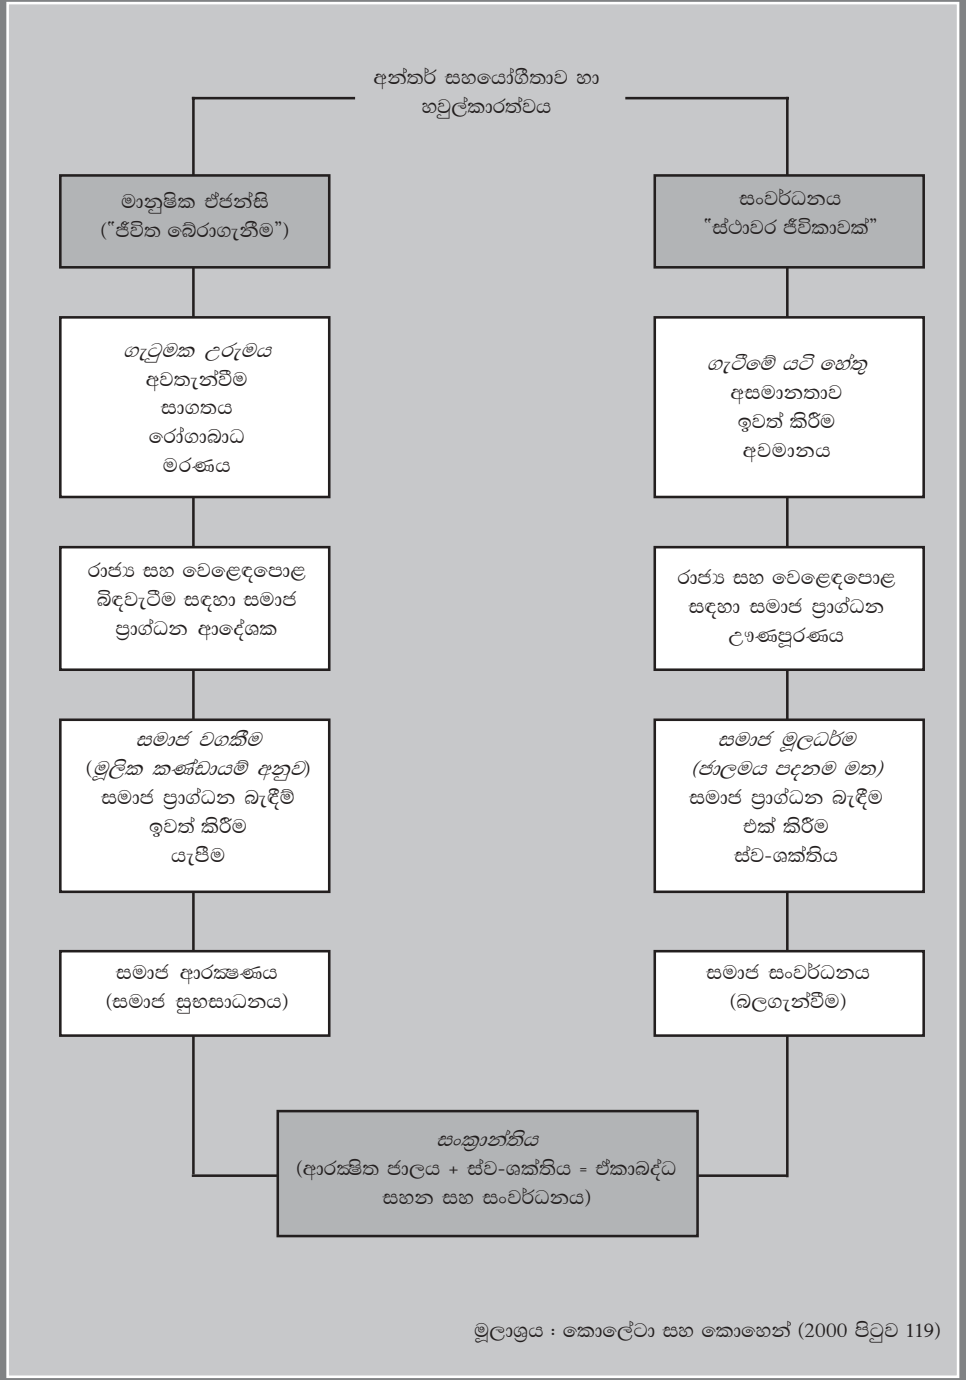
අන්තර් සහයෝගීතාව හා හවුල්කාරත්වය

මානුෂික ඒජන්සි
("ජීවිත බේරාගැනීම")

ගැටුමක උරුමය
අවතැන්වීම
සාගතය
රෝගාබාධ
මරණය

රාජ්‍ය සහ වෙළෙඳපොළ බිඳවැටීම සඳහා සමාජ ප්‍රාග්ධන ආදේශක

සමාජ වගකීම
(මූලික කණ්ඩායම් අනුව)
සමාජ ප්‍රාග්ධන බැඳීම්
ඉවත් කිරීම
යැපීම

සමාජ ආරක්ෂණය
(සමාජ සුභසාධනය)

සංවර්ධනය
"ස්ථාවර ජීවිකාවක්"

ගැටීමේ යටි හේතු
අසමානතාව
ඉවත් කිරීම
අවමානය

රාජ්‍ය සහ වෙළෙඳපොළ සඳහා සමාජ ප්‍රාග්ධන ඌණපූරණය

සමාජ මූලධර්ම
(ජාලමය පදනම මත)
සමාජ ප්‍රාග්ධන බැඳීම
එක් කිරීම
ස්ව-ශක්තිය

සමාජ සංවර්ධනය
(බලගැන්වීම)

සංක්‍රාන්තිය
(ආරක්ෂිත ජාලය + ස්ව-ශක්තිය = ඒකාබද්ධ සහන සහ සංවර්ධනය)

මූලාශ්‍රය : කොලේටා සහ කොහෙන් (2000 පිටුව 119)